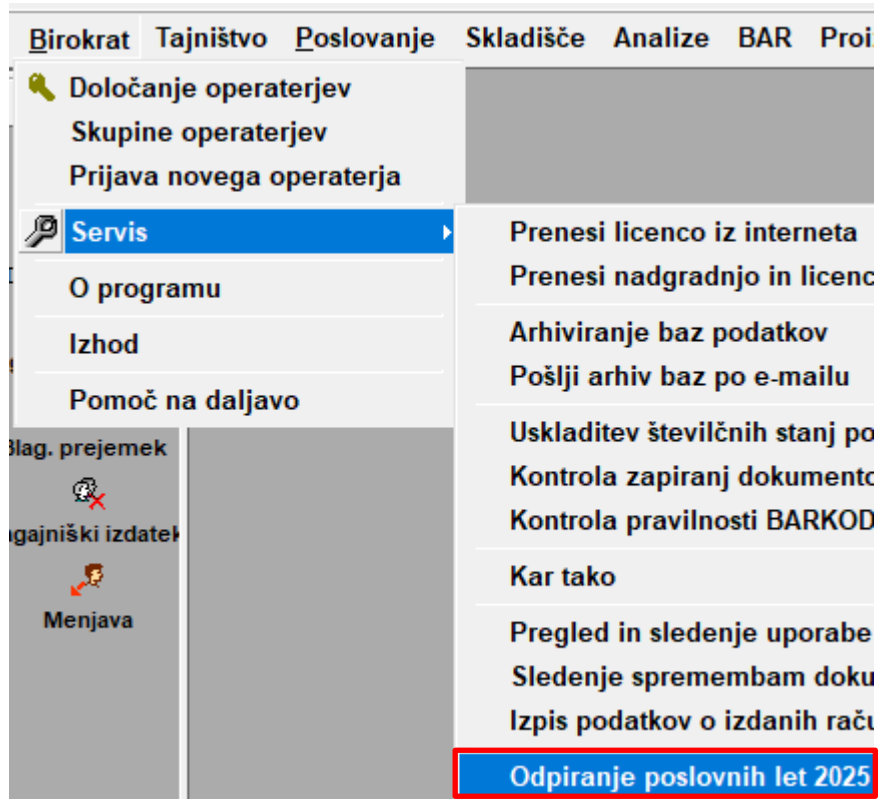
Birokrat Tajništvo Poslovanje Skladišče Analize BAR Proi

Določanje operaterjev
Skupine operaterjev
Prijava novega operaterja
Servis
O programu
Izhod
Pomoč na daljavo

Prenesi licenco iz interneta
Prenesi nadgradnjo in licenc
Arhiviranje baz podatkov
Pošlji arhiv baz po e-mailu
Uskladitev številčnih stanj po
Kontrola zapiranj dokumento
Kontrola pravilnosti BARKOD
Kar tako
Pregled in sledenje uporabe
Sledenje spremembam doku
Izpis podatkov o izdanih raču
Odpiranje poslovnih let 2025

Blag. prejemek
agajniški izdatek
Menjava